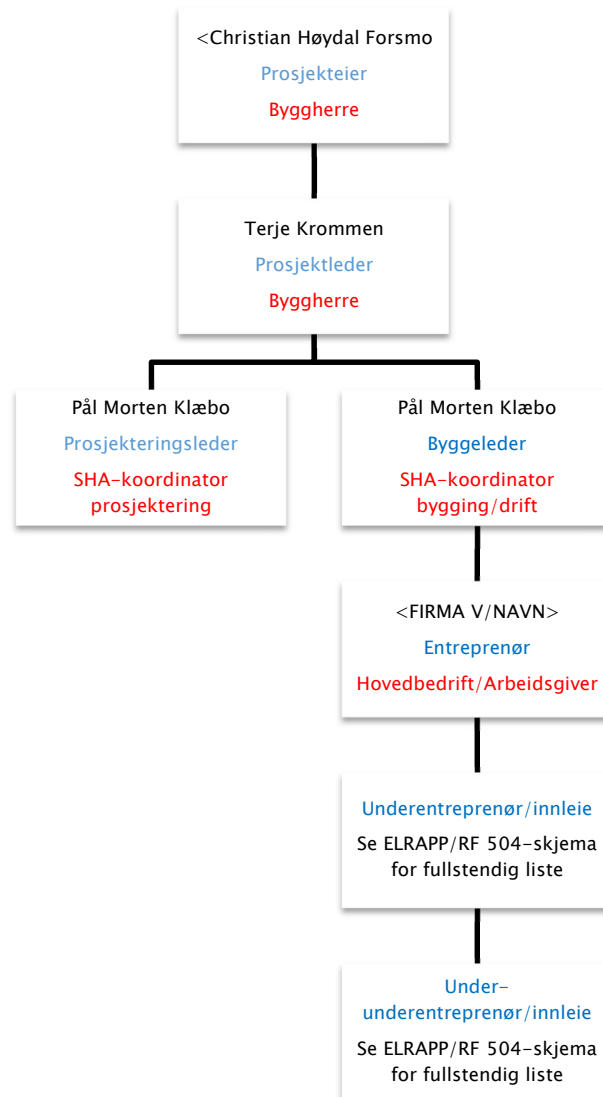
<Christian Høydal Forsmo
Prosjekteier
Byggherre

Terje Krommen
Prosjektleder
Byggherre

Pål Morten Klæbo
Prosjekteringsleder
SHA-koordinator prosjektering

Pål Morten Klæbo
Byggeleder
SHA-koordinator bygging/drift

<FIRMA V/NAVN>
Entreprenør
Hovedbedrift/Arbeidsgiver

Underentreprenør/innleie
Se ELRAPP/RF 504-skjema for fullstendig liste

Under-
underentreprenør/innleie
Se ELRAPP/RF 504-skjema for fullstendig liste